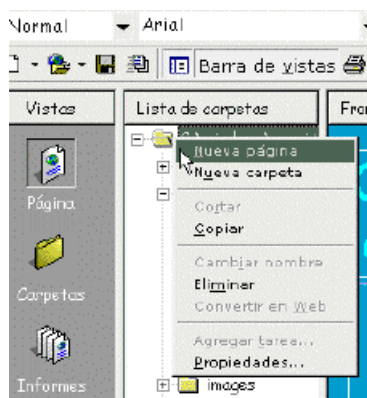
Normal Arial

Barra de vistas

Vistas

Lista de carpetas

Fro

Página

Carpetas

Informes

Nueva página

Nueva carpeta

Cortar

Copiar

Cambiar nombre

Eliminar

Convertir en Web

Agregar tarea...

Propiedades...

images